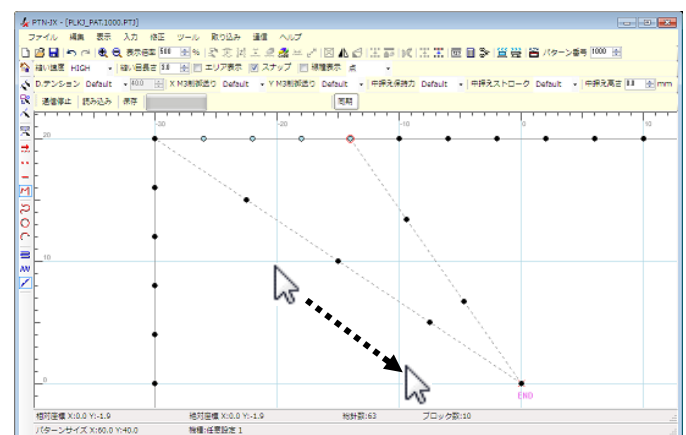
PTN-JX - [PLK3_PAT.1000.PTJ]

ファイル 編集 表示 入力 修正 ツール 取り込み 通信 ヘルプ

表示倍率 500 % パターン番号 1000

縫い速度 HIGH 縫い目長さ 3.0 エリア表示 スナップ 線種表示 点

D.テンション Default 40.0 X M3制御送り Default Y M3制御送り Default 中押え保持力 Default 中押えストローク Default 中押え高さ 0.0 mm

通信停止 読み込み 保存 同期

-30 -20 -10 END 10

20

10

0

END

相対座標 X:0.0 Y:-1.9 絶対座標 X:0.0 Y:-1.9 総針数:63 ブロック数:10

パターンサイズ X:60.0 Y:40.0 種糧:任意設定 1